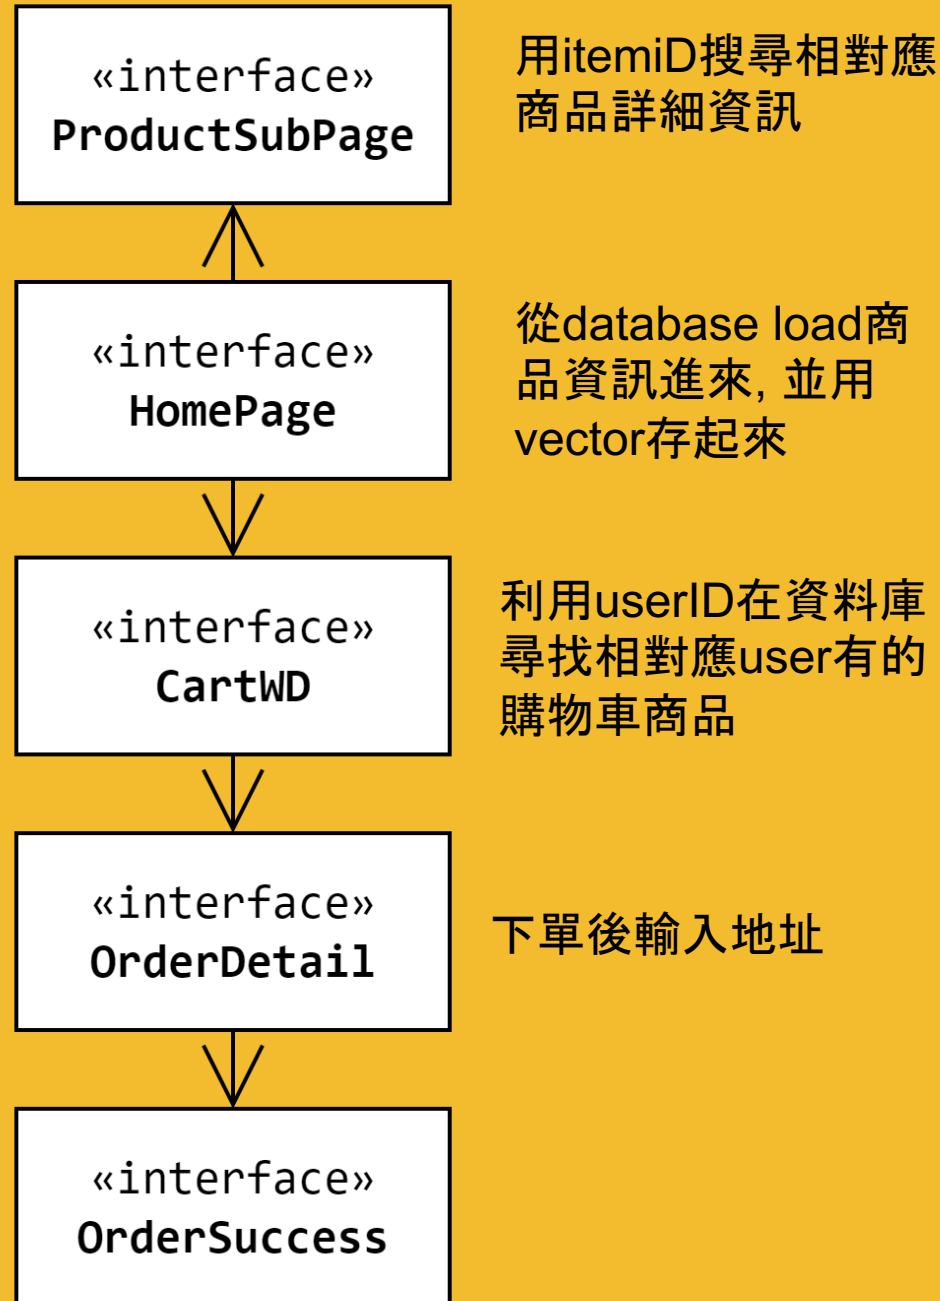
«interface»
ProductSubPage

用itemiD搜尋相對應商品詳細資訊

«interface»
HomePage

從database load商品資訊進來, 並用vector存起來

«interface»
CartWD

利用userID在資料庫尋找相對應user有的購物車商品

«interface»
OrderDetail

下單後輸入地址

«interface»
OrderSuccess